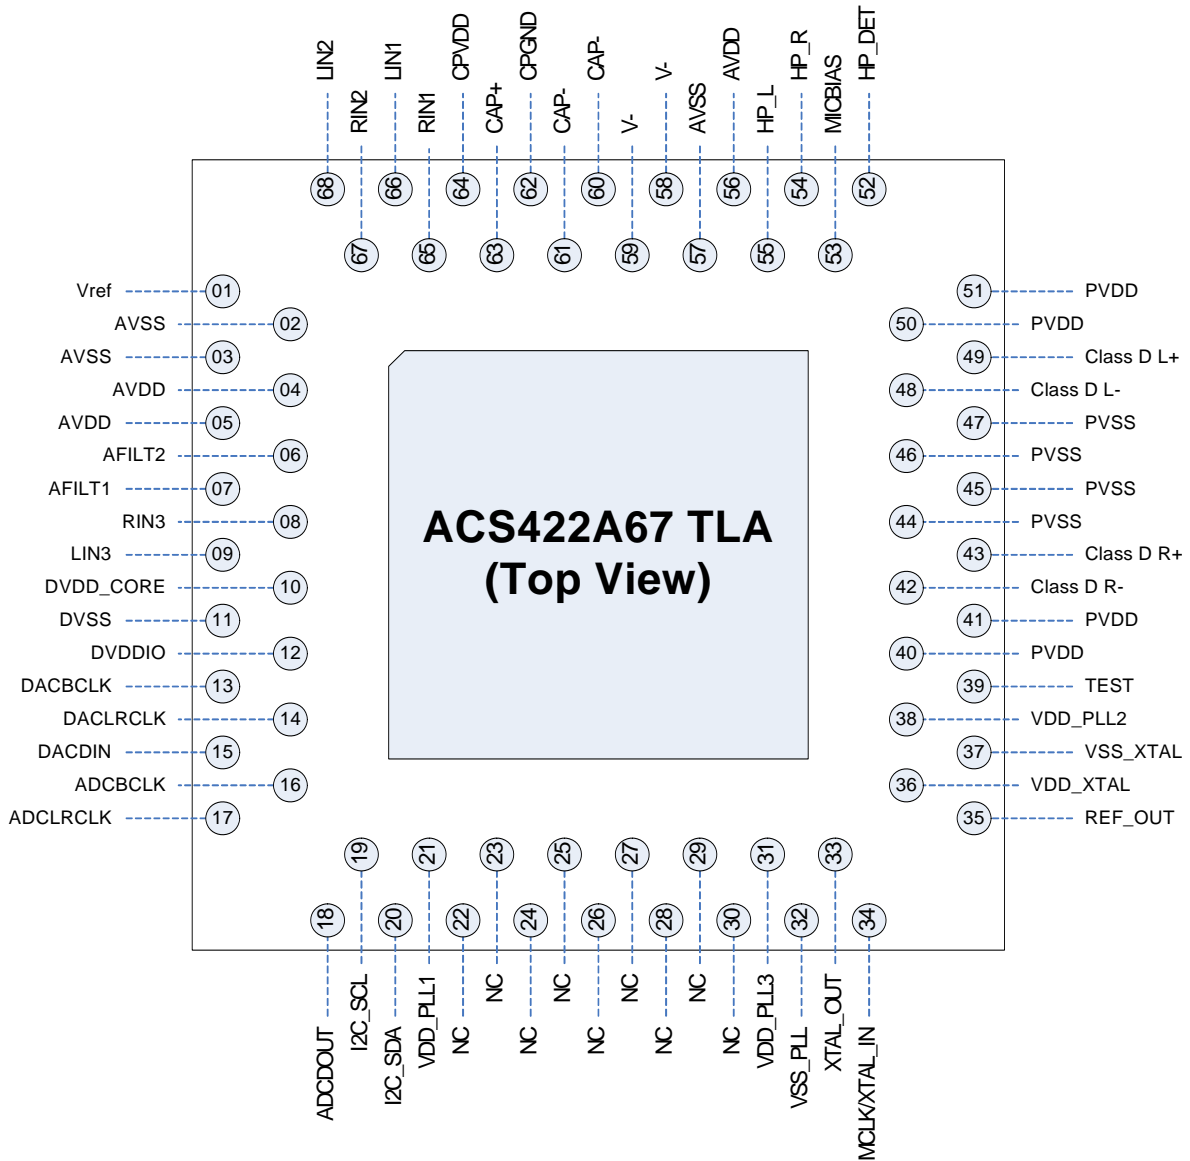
LIN2
RIN2
LIN1
RIN1
CPVDD
CAP+
CPGND
CAP-
CAP-
V-
V-
AVSS
AVDD
HP_L
HP_R
MICBIAS
HP_DET

68
67
66
65
64
63
62
61
60
59
58
57
56
55
54
53
52

Vref 01
AVSS 02
AVSS 03
AVDD 04
AVDD 05
AFILT2 06
AFILT1 07
RIN3 08
LIN3 09
DVDD_CORE 10
DVSS 11
DVDDIO 12
DACBCLK 13
DACLRCLK 14
DACDIN 15
ADCBCLK 16
ADCLRCLK 17

ACS422A67 TLA
(Top View)

51 PVDD
50 PVDD
49 Class D L+
48 Class D L-
47 PVSS
46 PVSS
45 PVSS
44 PVSS
43 Class D R+
42 Class D R-
41 PVDD
40 PVDD
39 TEST
38 VDD_PLL2
37 VSS_XTAL
36 VDD_XTAL
35 REF_OUT

19
18
21
20
23
22
25
24
27
26
29
28
31
30
33
32
34

ADCDOUT
I2C_SCL
I2C_SDA
VDD_PLL1
NC
NC
NC
NC
NC
NC
NC
NC
NC
VDD_PLL3
VSS_PLL
XTAL_OUT
MCLK/XTAL_IN